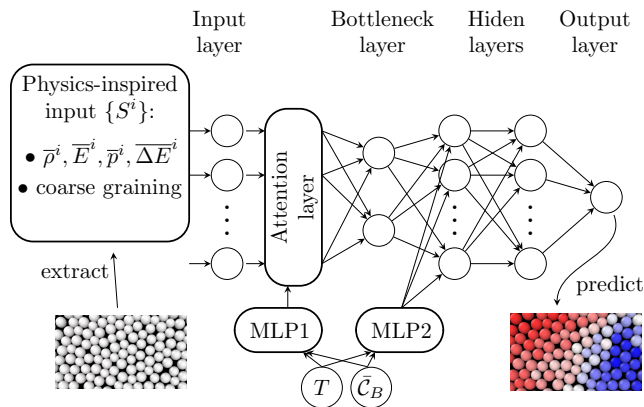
Input layer

Bottleneck layer

Hiden layers

Output layer

Physics-inspired input $\{S^i\}$:

• $\overline{\rho}^i, \overline{E}^i, \overline{p}^i, \overline{\Delta E}^i$

• coarse graining

Attention layer

extract

MLP1

MLP2

predict

$T$

$\bar{\mathcal{C}}_B$